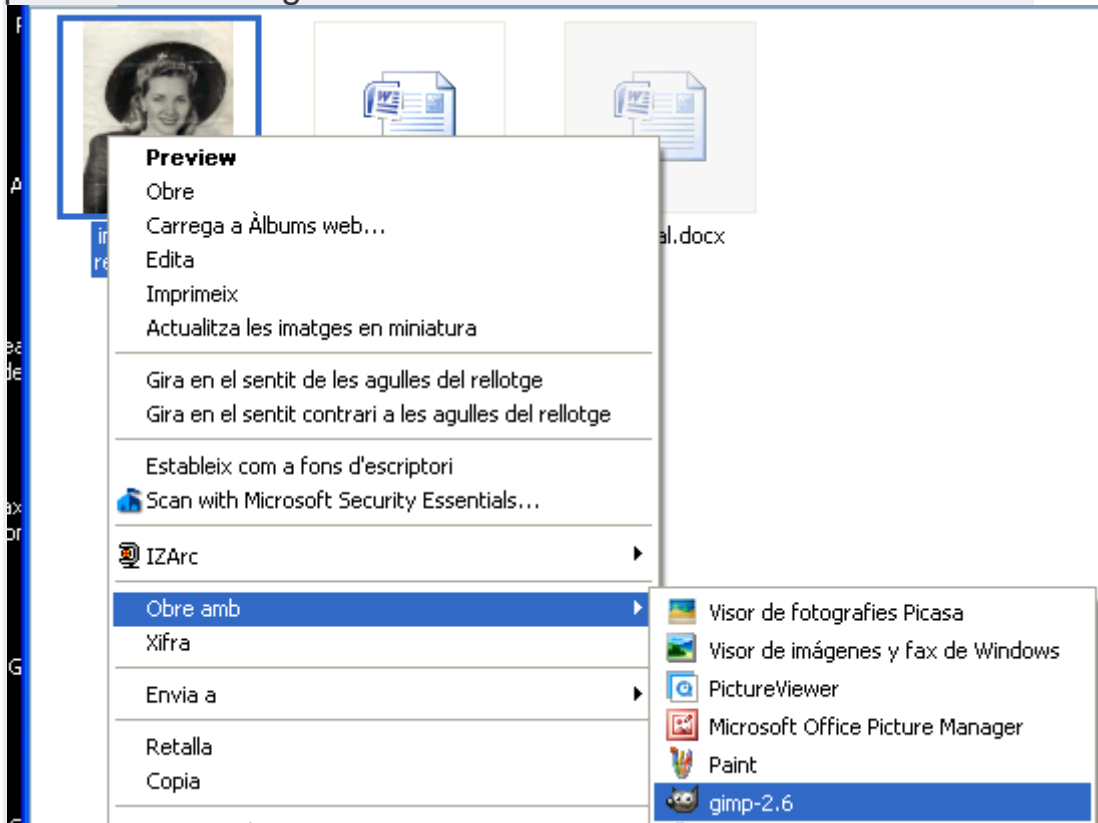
Preview
Obre
Carrega a Àlbums web...
Edita
Imprimeix
Actualitza les imatges en miniatura

Gira en el sentit de les agulles del rellotge
Gira en el sentit contrari a les agulles del rellotge

Estableix com a fons d'escriptori
Scan with Microsoft Security Essentials...

IZArc

Obre amb
Xifra

Envia a

Retalla
Copia

al.docx

Visor de fotografies Picasa
Visor de imágenes y fax de Windows
PictureViewer
Microsoft Office Picture Manager
Paint
gimp-2.6